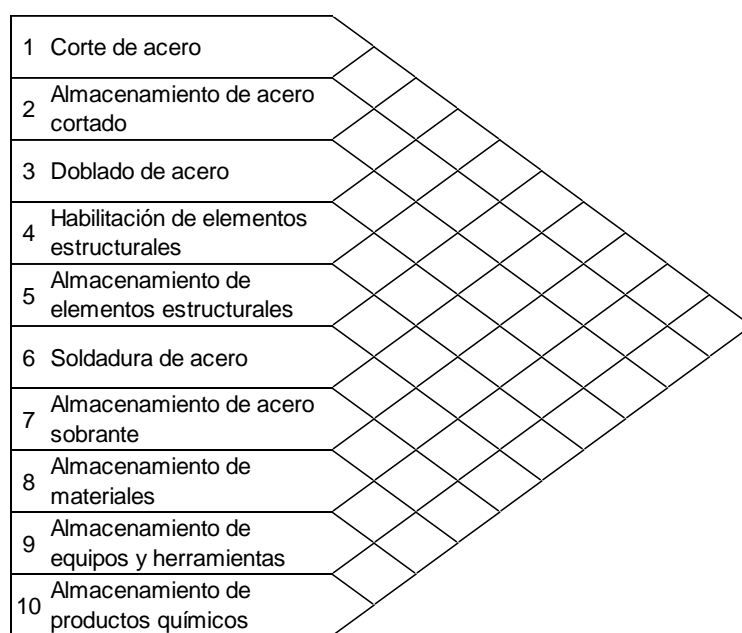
1 Corte de acero

2 Almacenamiento de acero cortado

3 Doblado de acero

4 Habilitación de elementos estructurales

5 Almacenamiento de elementos estructurales

6 Soldadura de acero

7 Almacenamiento de acero sobrante

8 Almacenamiento de materiales

9 Almacenamiento de equipos y herramientas

10 Almacenamiento de productos químicos